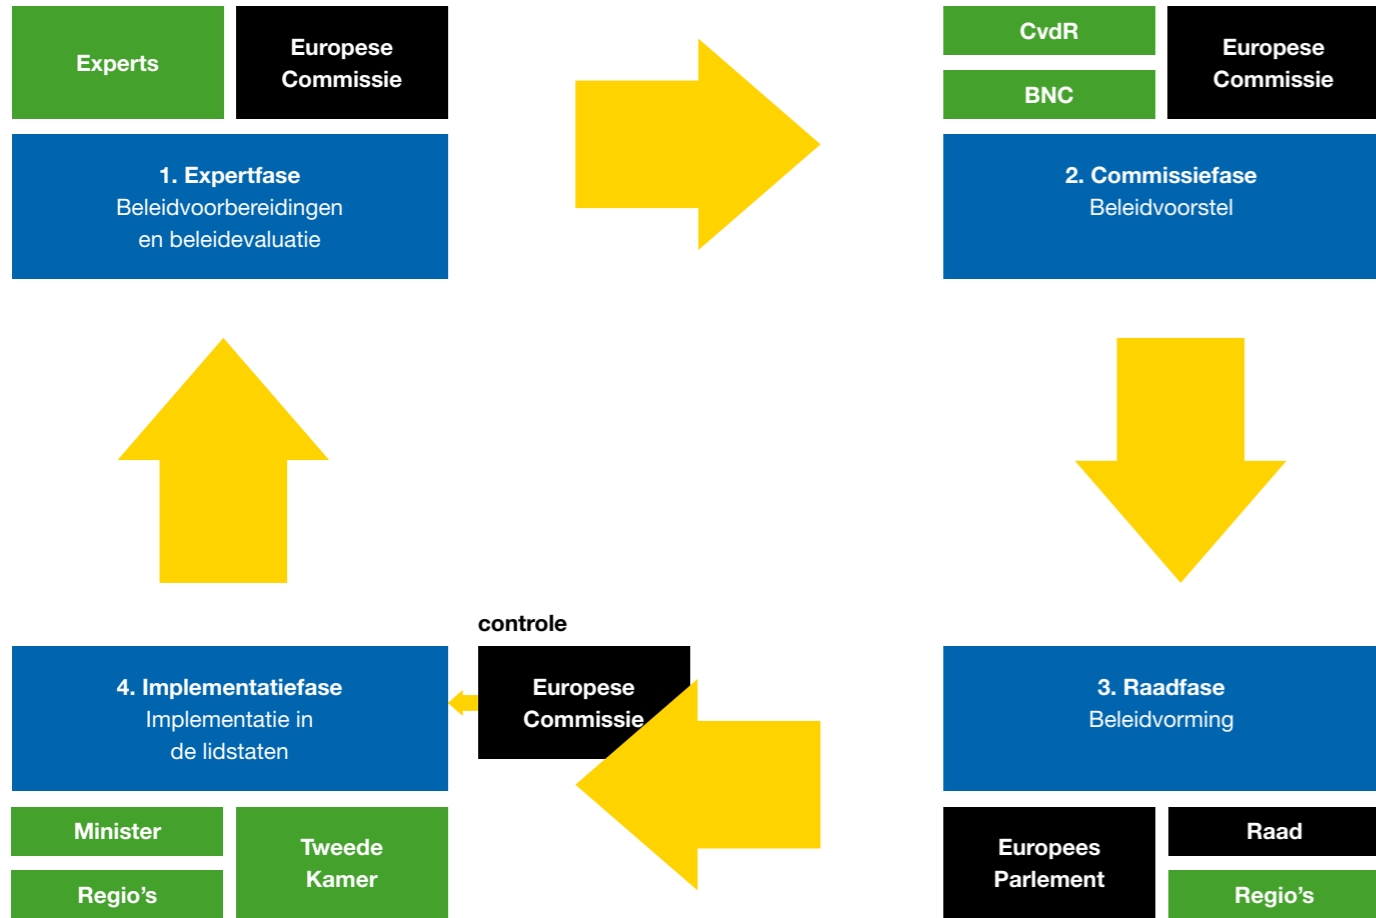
Experts

Europese Commissie

1. Expertfase
Beleidvoorbereidingen en beleidevaluatie

CvdR

BNC

Europese Commissie

2. Commissiefase
Beleidvoorstel

controle

Europese Commissie

4. Implementatiefase
Implementatie in de lidstaten

Minister

Regio's

Tweede Kamer

3. Raadfase
Beleidvorming

Europees Parlement

Raad

Regio's